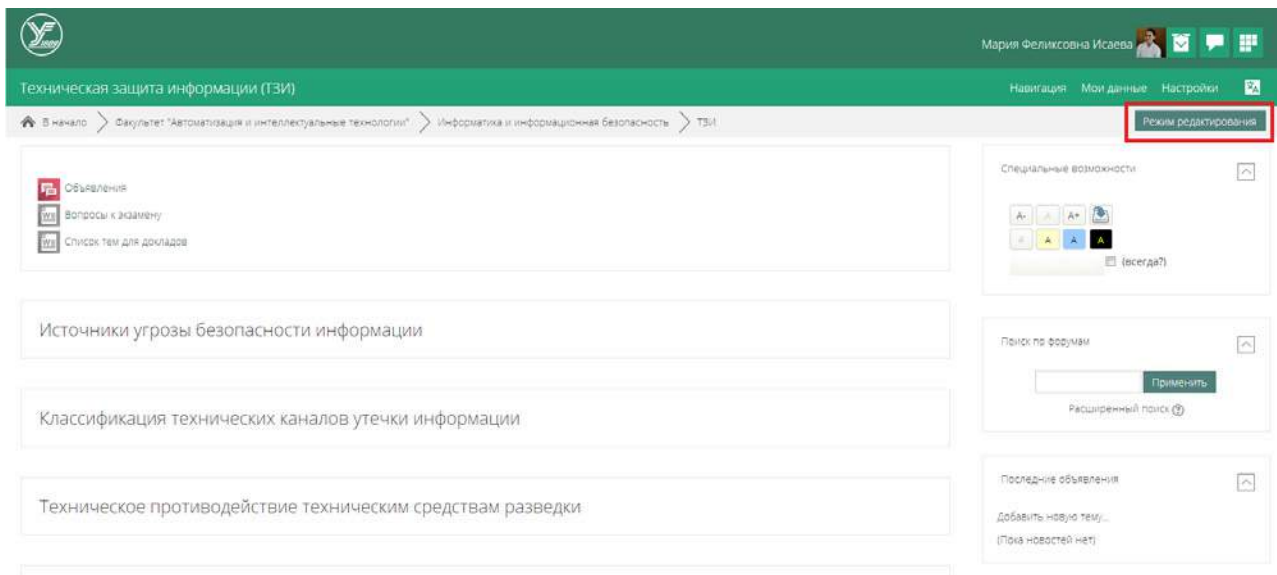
Мария Феликсовна Исаева

Техническая защита информации (ТЗИ)

Навигация Мои данные Настройки

В начало > Факультет "Автоматизация и интеллектуальные технологии" > Информатика и информационная безопасность > ТЗИ

Режим редактирования

Объявления
Вопросы к экзамену
Список тем для докладов

Источники угрозы безопасности информации

Классификация технических каналов утечки информации

Техническое противодействие техническим средствам разведки

Специальные возможности

A- A A+
A A A A
(всегда?)

Поиск по форумам

Применить

Расширенный поиск

Последние объявления

Добавить новую тему...
(Пока новостей нет)